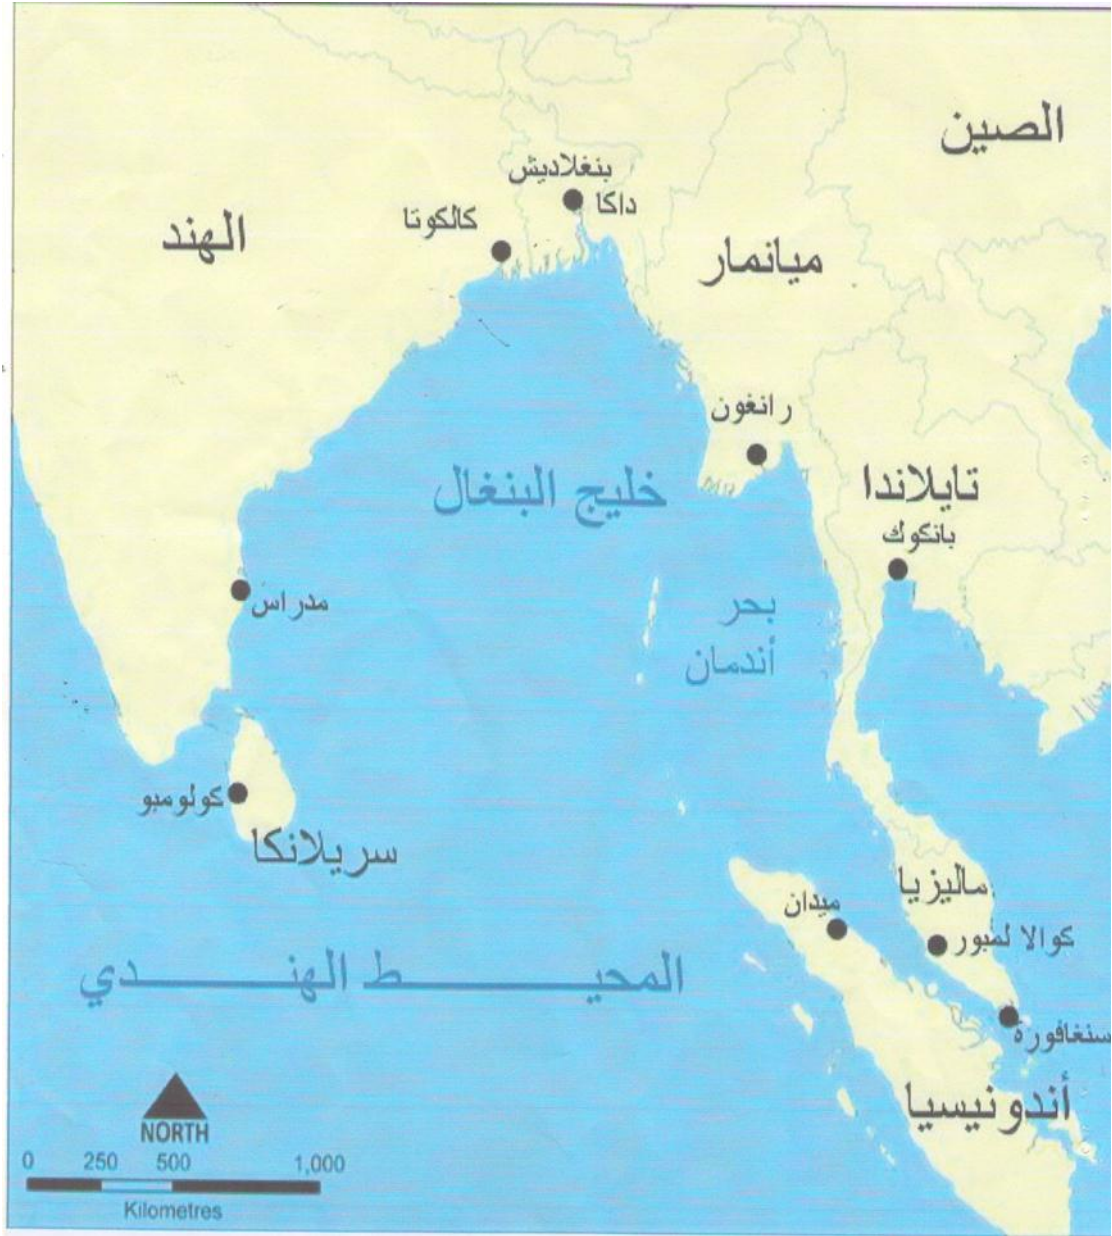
الصين

بنغلاديش
داكا

كالكوتا

الهند

ميانمار

رانغون

خليج البنغال

تايلاندا
بانكوك

مدراس

بحر
أندمان

كولومبو

سريلانكا

ماليزيا

ميدان

كوالا لمبور

المحيـــــــط الهنـــــدي

سنغافورة

أندونيسيا

NORTH

0 250 500 1,000
Kilometres